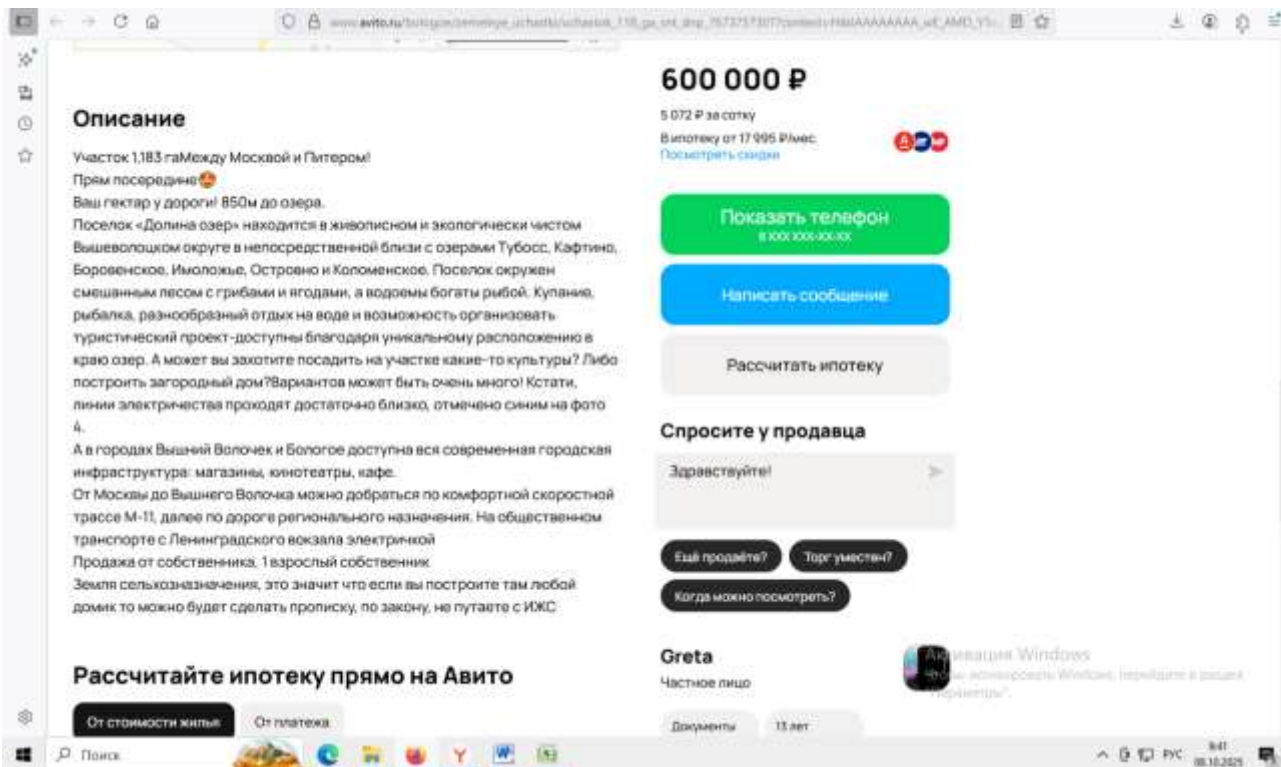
www.avito.ru/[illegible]

600 000 ₽

5 072 ₽ за сотку

В ипотеку от 17 995 ₽/мес
Посмотреть скидки

Показать телефон
8 XXX XXX-XX-XX

Написать сообщение

Рассчитать ипотеку

Спросите у продавца

Здравствуйте!

Ещё продаёте?

Торг уместен?

Когда можно посмотреть?

Greta

Частное лицо

Документы

13 лет

Описание

Участок 1,183 гаМежду Москвой и Питером!
Прям посередине
Ваш гектар у дороги! 850м до озера.
Поселок «Долина озер» находится в живописном и экологически чистом Вышеволоцком округе в непосредственной близи с озерами Тубосс, Кафтино, Боровенское, Имоложье, Островно и Коломенское. Поселок окружен смешанным лесом с грибами и ягодами, а водоемы богаты рыбой. Купание, рыбалка, разнообразный отдых на воде и возможность организовать туристический проект-доступны благодаря уникальному расположению в краю озер. А может вы захотите посадить на участке какие-то культуры? Либо построить загородный дом?Вариантов может быть очень много! Кстати, линии электричества проходят достаточно близко, отмечено синим на фото 4.
А в городах Вышний Волочек и Бологое доступна вся современная городская инфраструктура: магазины, кинотеатры, кафе.
От Москвы до Вышнего Волочка можно добраться по комфортной скоростной трассе М-11, далее по дороге регионального назначения. На общественном транспорте с Ленинградского вокзала электричкой
Продажа от собственника, 1 взрослый собственник
Земля сельхозназначения, это значит что если вы построите там любой домик то можно будет сделать прописку, по закону, не путаете с ИЖС

Рассчитайте ипотеку прямо на Авито

От стоимости жилья

От платежа

Активация Windows
Чтобы активировать Windows, перейдите в раздел "Параметры".

Поиск

РУС 9:41 08.10.2025